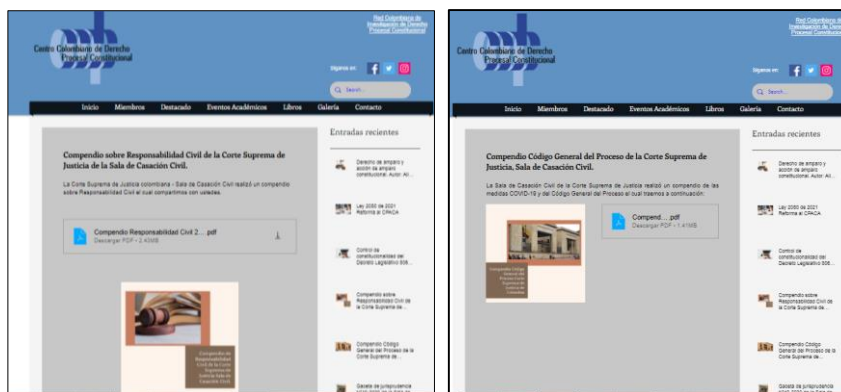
Centro Colombiano de Derecho Procesal Constitucional

Red Colombiana de Investigación de Derecho Procesal Constitucional

Síguenos en:

Q Search...

Inicio Miembros Destacado Eventos Académicos Libros Galería Contacto

Compendio sobre Responsabilidad Civil de la Corte Suprema de Justicia de la Sala de Casación Civil.

La Corte Suprema de Justicia colombiana - Sala de Casación Civil realizó un compendio sobre Responsabilidad Civil el cual compartimos con ustedes.

Compendio Responsabilidad Civil 2....pdf
Descargar PDF • 2.43MB

Compendio de Responsabilidad Civil de la Corte Suprema de Justicia Sala de Casación Civil

Entradas recientes

Derecho de amparo y acción de amparo constitucional. Autor: Al...

Ley 2080 de 2021 Reforma al CPACA

Control de constitucionalidad del Decreto Legislativo 806...

Compendio sobre Responsabilidad Civil de la Corte Suprema de...

Compendio Código General del Proceso de la Corte Suprema de...

Gaceta de jurisprudencia

Centro Colombiano de Derecho Procesal Constitucional

Red Colombiana de Investigación de Derecho Procesal Constitucional

Síguenos en:

Q Search...

Inicio Miembros Destacado Eventos Académicos Libros Galería Contacto

Compendio Código General del Proceso de la Corte Suprema de Justicia, Sala de Casación Civil.

La Sala de Casación Civil de la Corte Suprema de Justicia realizó un compendio de las medidas COVID-19 y del Código General del Proceso el cual hacemos a continuación:

Compend.....pdf
Descargar PDF • 1.41MB

Compendio Código General del Proceso Corte Suprema de Justicia de Colombia

Entradas recientes

Derecho de amparo y acción de amparo constitucional. Autor: Al...

Ley 2080 de 2021 Reforma al CPACA

Control de constitucionalidad del Decreto Legislativo 806...

Compendio sobre Responsabilidad Civil de la Corte Suprema de...

Compendio Código General del Proceso de la Corte Suprema de...

Gaceta de jurisprudencia